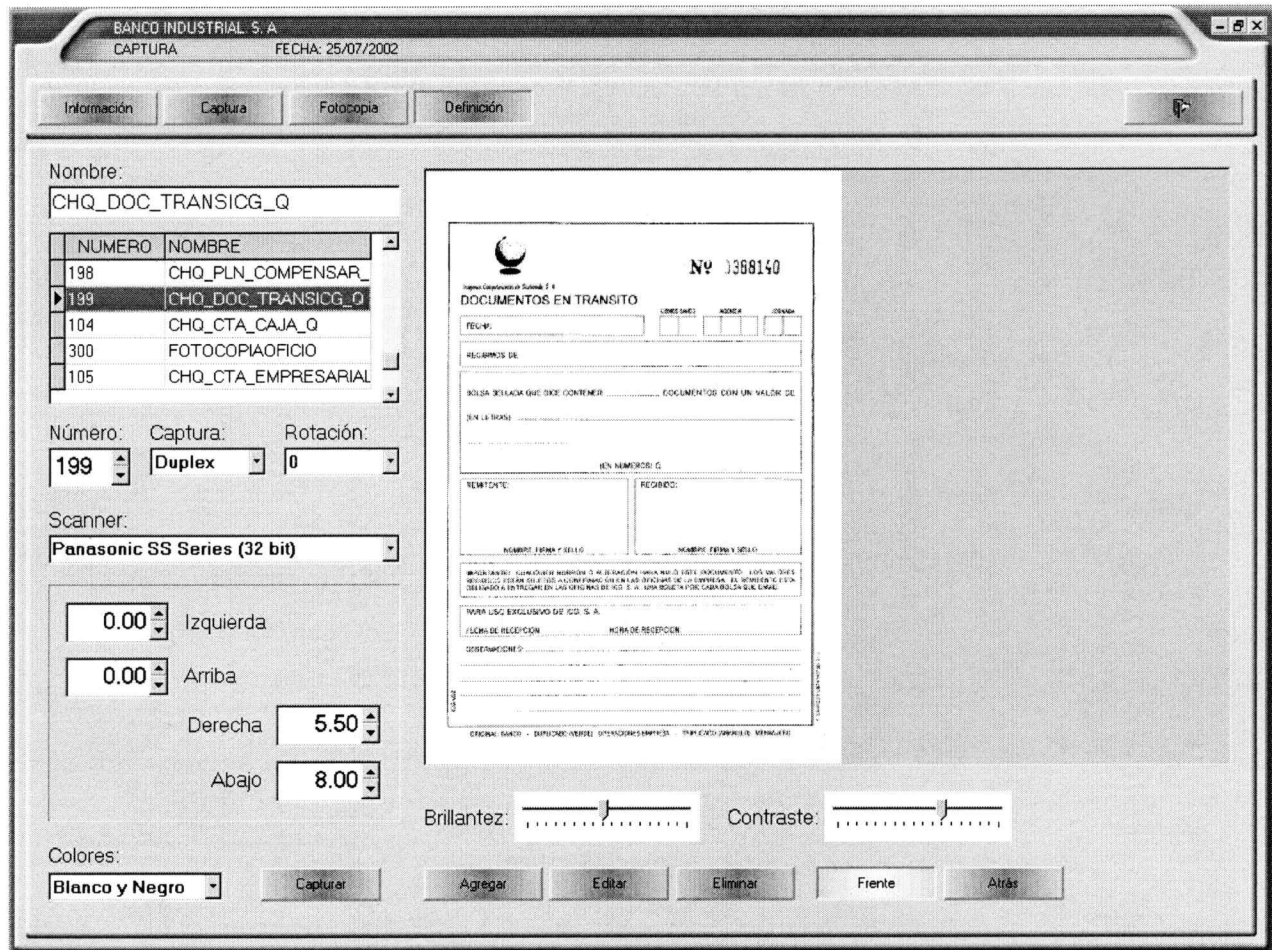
BANCO INDUSTRIAL S. A
CAPTURA FECHA: 25/07/2002

Información Captura Fotocopia Definición

Nombre:
CHQ_DOC_TRANSICG_Q

| NUMERO | NOMBRE |
|---|---|
| 198 | CHQ_PLN_COMPENSAR_ |
| 199 | CHQ_DOC_TRANSICG_Q |
| 104 | CHQ_CTA_CAJA_Q |
| 300 | FOTOCOPIAOFICIO |
| 105 | CHQ_CTA_EMPRESARIAL |

Número: 199
Captura: Duplex
Rotación: 0

Scanner:
Panasonic SS Series (32 bit)

0.00 Izquierda
0.00 Arriba
Derecha 5.50
Abajo 8.00

Colores:
Blanco y Negro

Capturar

Nº 0368140
DOCUMENTOS EN TRANSITO
FECHA:
RECIBIMOS DE:
BOLSA SELLADA QUE DICE CONTENER ........ DOCUMENTOS CON UN VALOR DE
(EN LETRAS)
(EN NUMEROS) Q.
REMITENTE:
RECIBIDO:
NOMBRE, FIRMA Y SELLO
NOMBRE, FIRMA Y SELLO
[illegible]
PARA USO EXCLUSIVO DE ICG, S. A.
FECHA DE RECEPCION
HORA DE RECEPCION
OBSERVACIONES:
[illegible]

Brillantez:
Contraste:

Agregar Editar Eliminar Frente Atrás